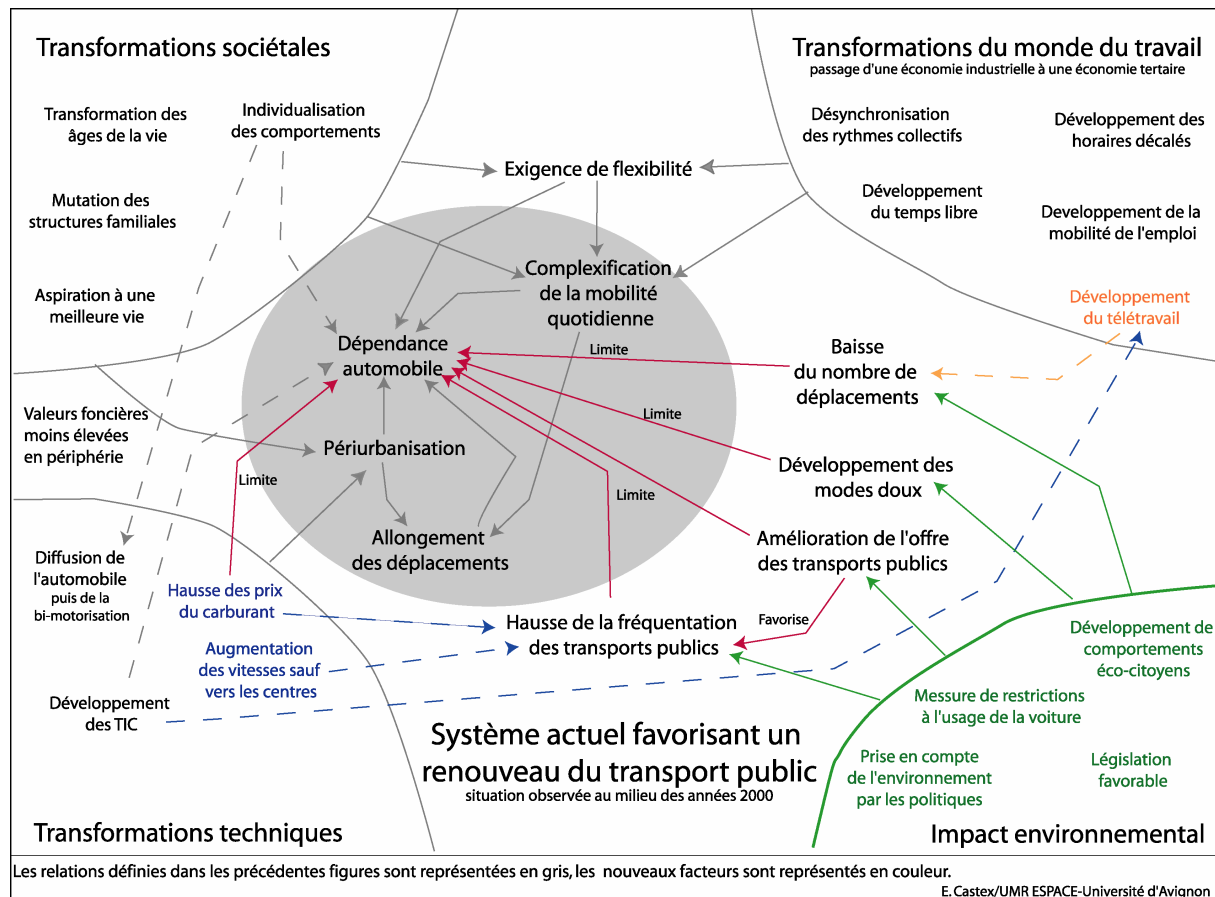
Transformations sociétales

Transformations du monde du travail
passage d'une économie industrielle à une économie tertaire

Transformation des âges de la vie

Individualisation des comportements

Désynchronisation des rythmes collectifs

Développement des horaires décalés

Mutation des structures familiales

Exigence de flexibilité

Développement du temps libre

Developpement de la mobilité de l'emploi

Complexification de la mobilité quotidienne

Aspiration à une meilleure vie

Dépendance automobile

Limite

Développement du télétravail

Baisse du nombre de déplacements

Limite

Valeurs foncières moins élevées en périphérie

Périurbanisation

Limite

Développement des modes doux

Limite

Allongement des déplacements

Amélioration de l'offre des transports publics

Diffusion de l'automobile puis de la bi-motorisation

Hausse des prix du carburant

Hausse de la fréquentation des transports publics

Favorise

Augmentation des vitesses sauf vers les centres

Développement de comportements éco-citoyens

Développement des TIC

Messure de restrictions à l'usage de la voiture

Système actuel favorisant un renouveau du transport public
situation observée au milieu des années 2000

Prise en compte de l'environnement par les politiques

Législation favorable

Transformations techniques

Impact environnemental

Les relations définies dans les précédentes figures sont représentées en gris, les nouveaux facteurs sont représentés en couleur.

E. Castex/UMR ESPACE-Université d'Avignon